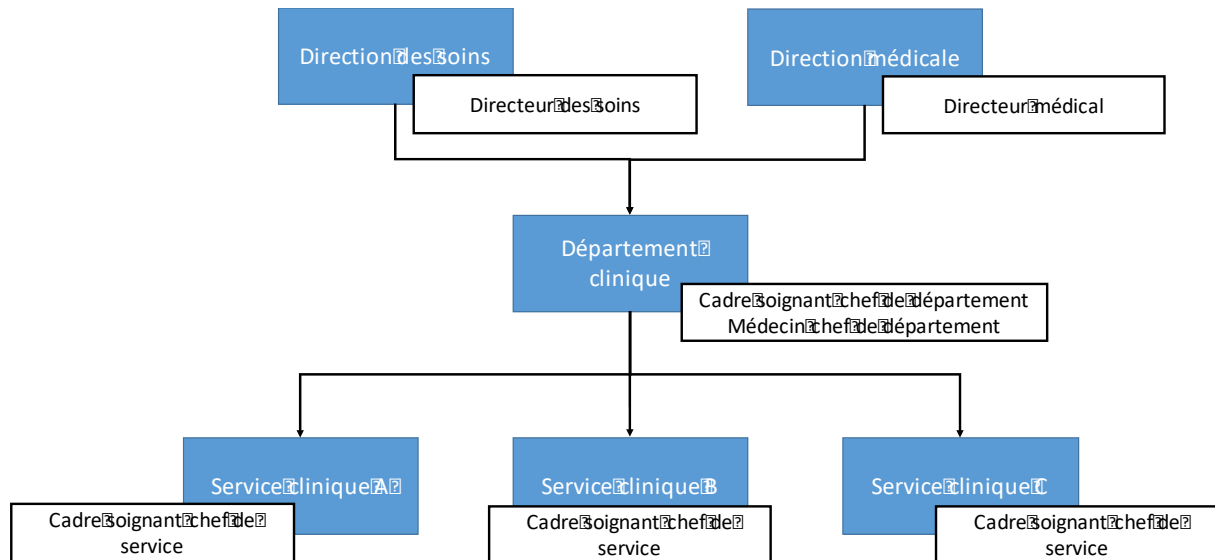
Direction des soins

Directeur des soins

Direction médicale

Directeur médical

Département clinique

Cadre soignant chef de département
Médecin chef de département

Service clinique A

Cadre soignant chef de service

Service clinique B

Cadre soignant chef de service

Service clinique C

Cadre soignant chef de service